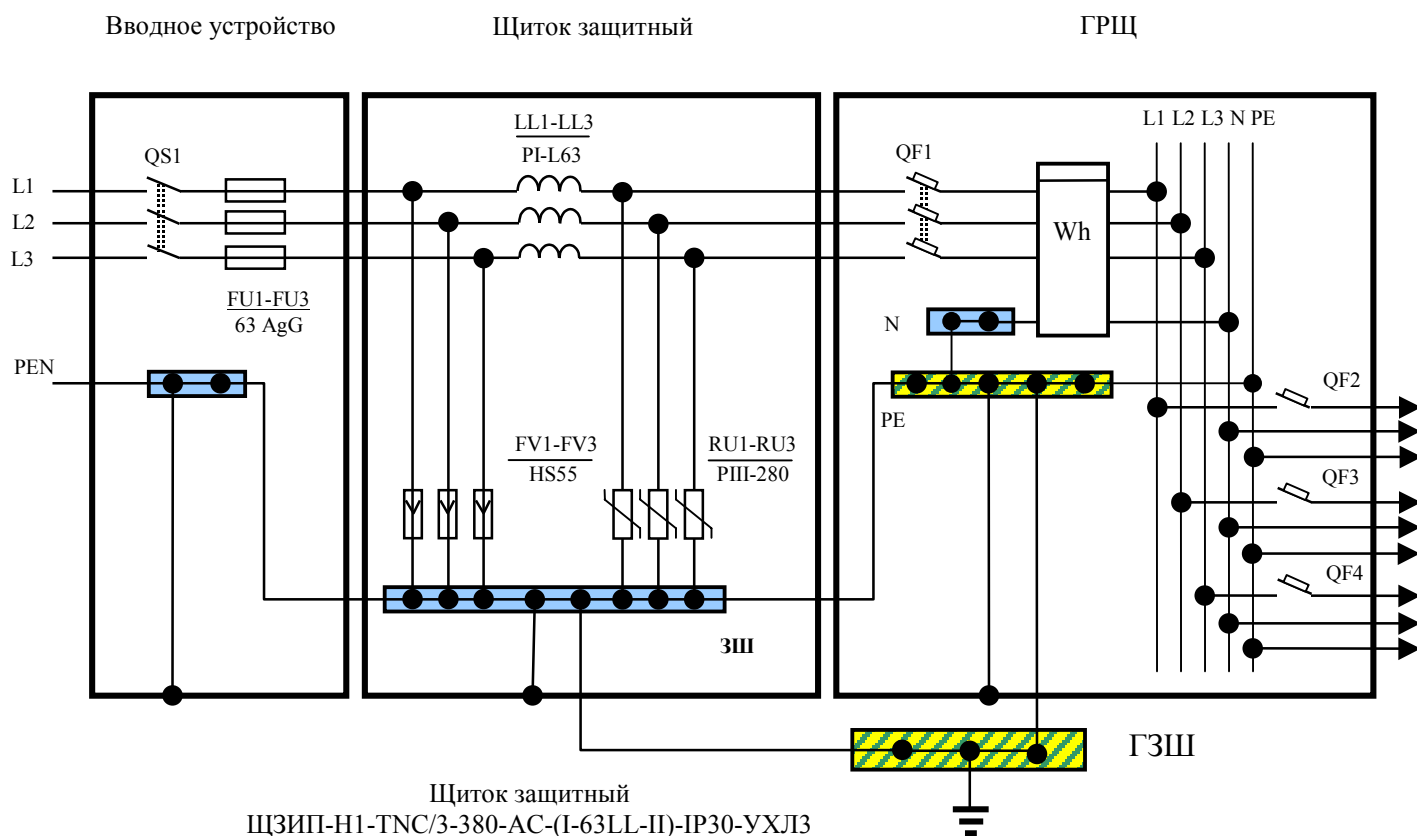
Вводное устройство

Щиток защитный

ГРЩ

QS1

L1

L2

L3

$\frac{\text{FU1-FU3}}{\text{63 AgG}}$

PEN

$\frac{\text{LL1-LL3}}{\text{PI-L63}}$

$\frac{\text{FV1-FV3}}{\text{HS55}}$

$\frac{\text{RU1-RU3}}{\text{PIII-280}}$

ЗШ

QF1

Wh

L1 L2 L3 N PE

N

PE

QF2

QF3

QF4

ГЗШ

Щиток защитный
ЩЗИП-Н1-TNC/3-380-AC-(I-63LL-II)-IP30-УХЛ3